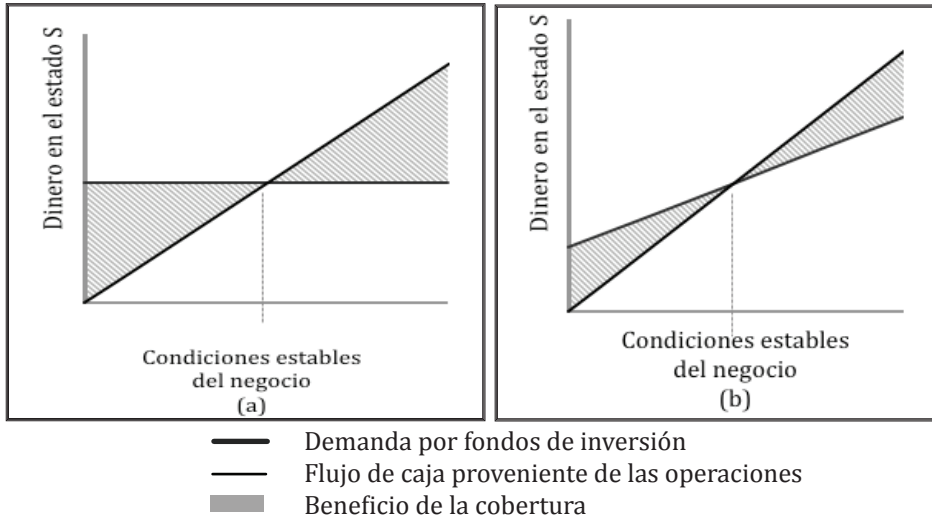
Dinero en el estado S

Condiciones estables del negocio
(a)

Dinero en el estado S

Condiciones estables del negocio
(b)

Demanda por fondos de inversión
Flujo de caja proveniente de las operaciones
Beneficio de la cobertura